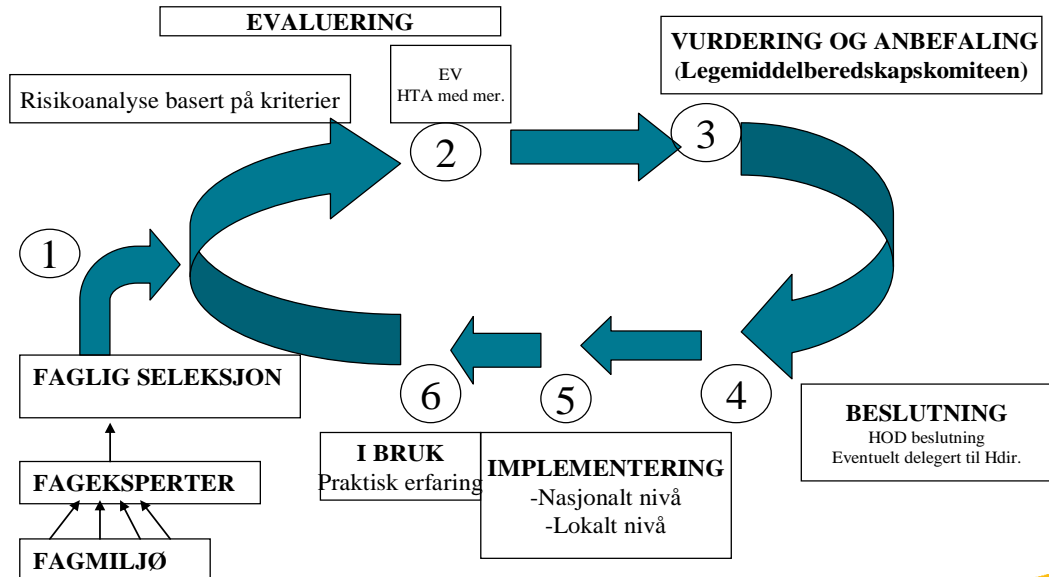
EVALUERING

VURDERING OG ANBEFALING
(Legemiddelberedskapskomiteen)

EV
HTA med mer.

Risikoanalyse basert på kriterier

2

3

1

FAGLIG SELEKSJON

6

5

4

BESLUTNING
HOD beslutning
Eventuelt delegert til Hdir.

I BRUK
Praktisk erfaring

IMPLEMENTERING
-Nasjonalt nivå
-Lokalt nivå

FAGEKSPERTER

FAGMILJØ